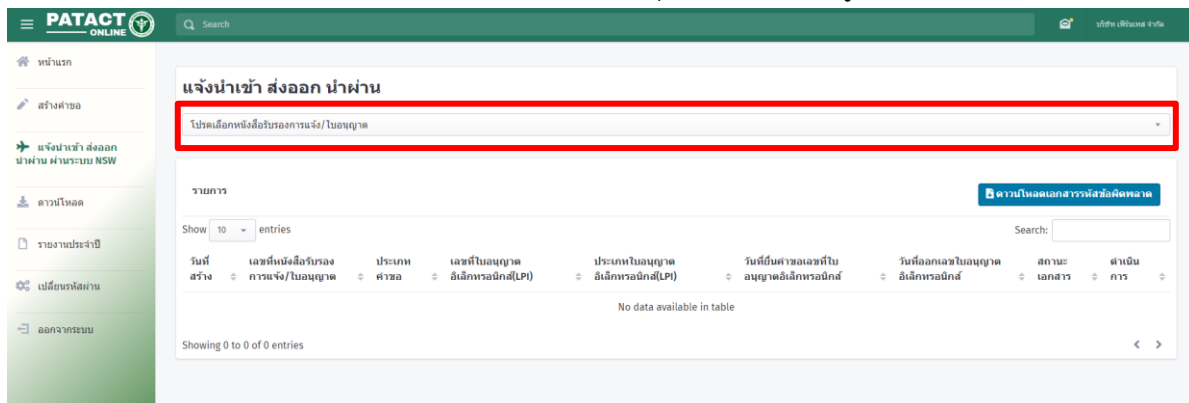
PATACT ONLINE

Search

บริษัท เพิร์นเทส จำกัด

หน้าแรก

สร้างคำขอ

แจ้งนำเข้า ส่งออก นำผ่าน ผ่านระบบ NSW

ดาวน์โหลด

รายงานประจำปี

เปลี่ยนรหัสผ่าน

ออกจากระบบ

แจ้งนำเข้า ส่งออก นำผ่าน

โปรดเลือกหนังสือรับรองการแจ้ง/ใบอนุญาต

รายการ

ดาวน์โหลดเอกสารรหัสข้อผิดพลาด

Show 10 entries

Search:

| วันที่สร้าง | เลขที่หนังสือรับรองการแจ้ง/ใบอนุญาต | ประเภทคำขอ | เลขที่ใบอนุญาตอิเล็กทรอนิกส์(LPI) | ประเภทใบอนุญาตอิเล็กทรอนิกส์(LPI) | วันที่ยื่นคำขอเลขที่ใบอนุญาตอิเล็กทรอนิกส์ | วันที่ออกเลขใบอนุญาตอิเล็กทรอนิกส์ | สถานะเอกสาร | ดำเนินการ |
|---|---|---|---|---|---|---|---|---|
| No data available in table | | | | | | | | |

Showing 0 to 0 of 0 entries